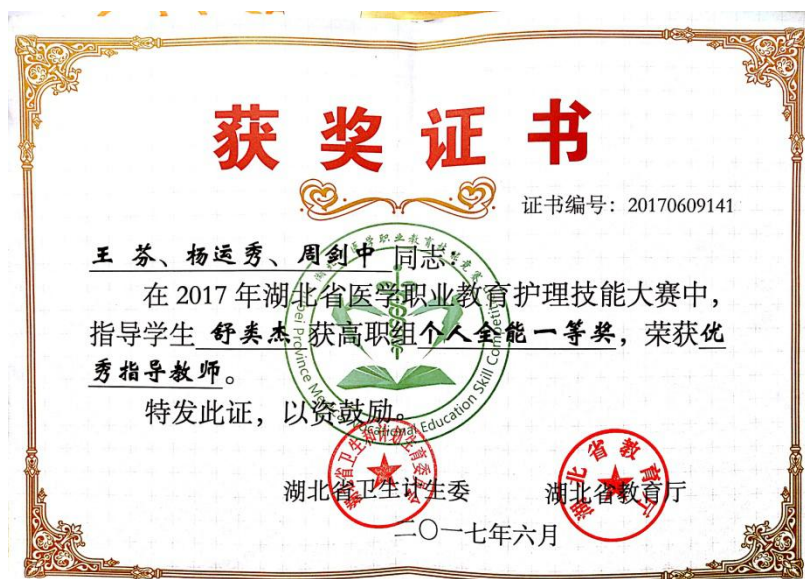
获奖证书

证书编号：20170609141

王芬、杨运秀、周剑中同志：

在2017年湖北省医学职业教育护理技能大赛中，指导学生舒奕杰获高职组个人全能一等奖，荣获优秀指导教师。

特发此证，以资鼓励。

湖北省卫生计生委　　湖北省教育厅

二〇一七年六月

Hubei Province Medical Education Skill Competition

湖北省医学职业教育技能大赛

湖北省卫生和计划生育委员会

湖北省教育厅